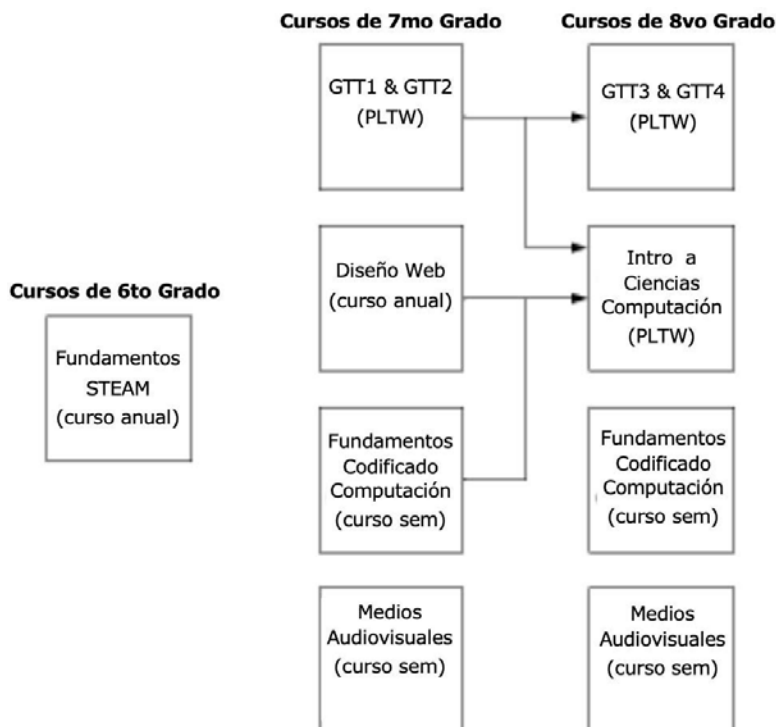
Cursos de 6to Grado

Fundamentos STEAM (curso anual)

Cursos de 7mo Grado

GTT1 & GTT2 (PLTW)

Diseño Web (curso anual)

Fundamentos Codificado Computación (curso sem)

Medios Audiovisuales (curso sem)

Cursos de 8vo Grado

GTT3 & GTT4 (PLTW)

Intro a Ciencias Computación (PLTW)

Fundamentos Codificado Computación (curso sem)

Medios Audiovisuales (curso sem)